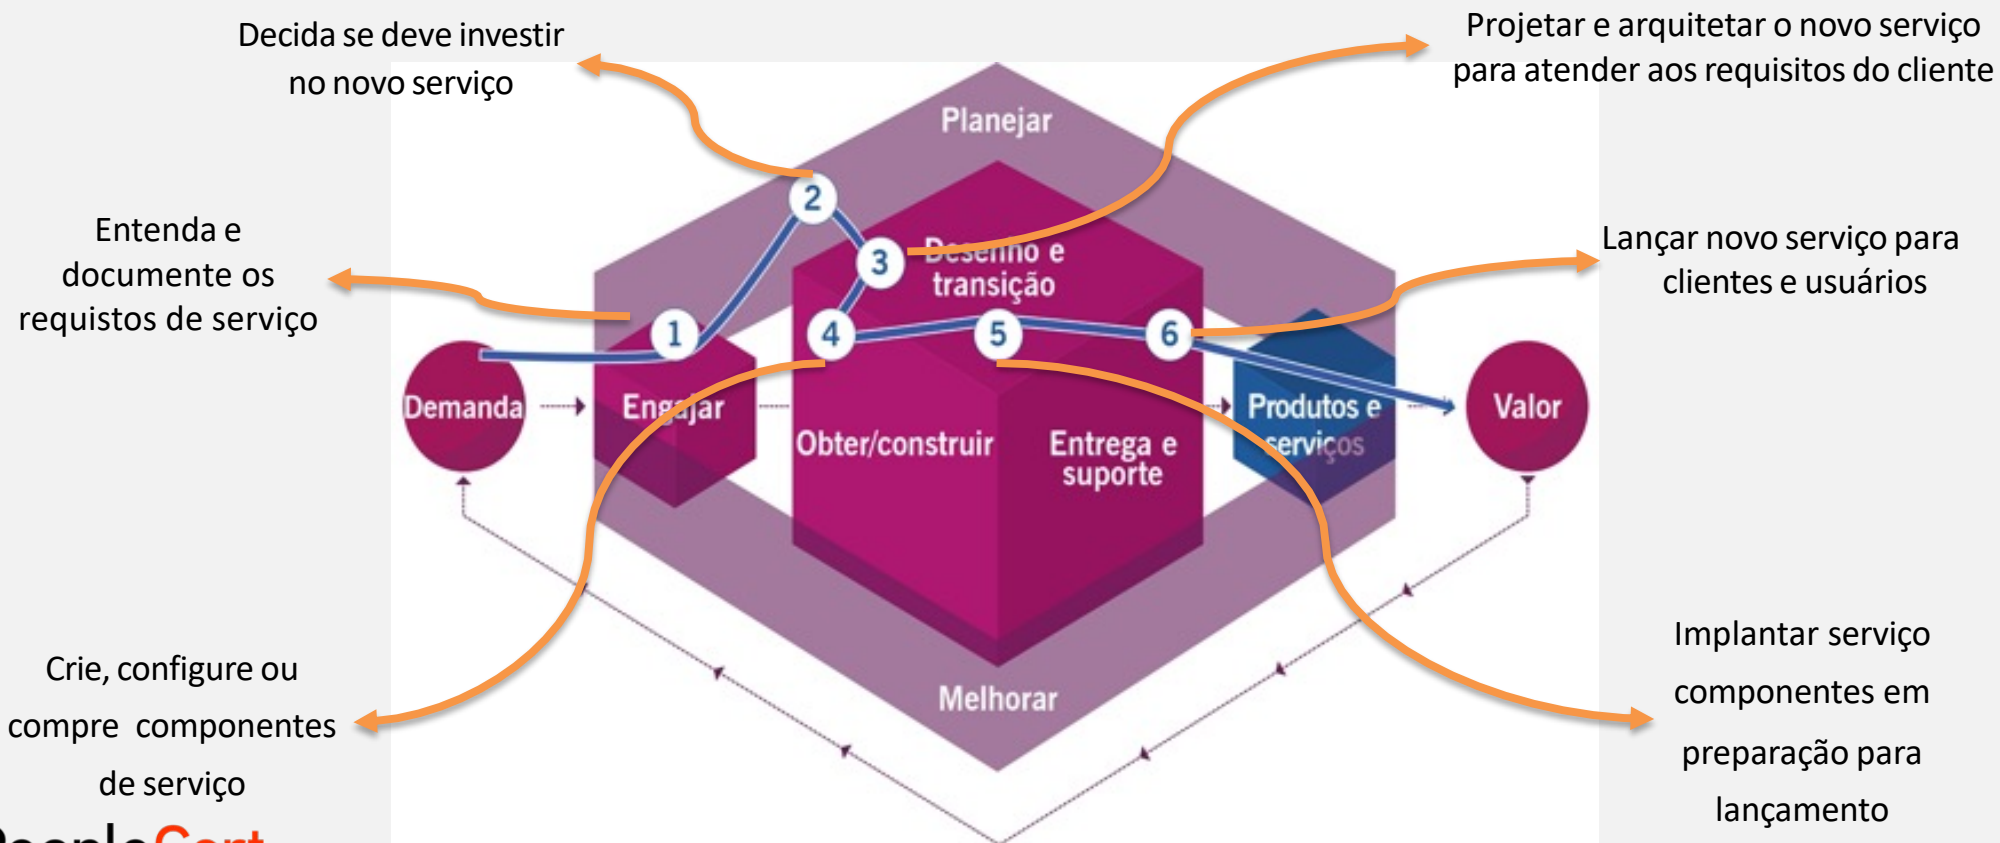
Decida se deve investir no novo serviço

Projetar e arquitetar o novo serviço para atender aos requisitos do cliente

Entenda e documente os requistos de serviço

Lançar novo serviço para clientes e usuários

Planejar

Desenho e transição

2

3

1

4

5

6

Demanda

Engajar

Obter/construir

Entrega e suporte

Produtos e serviços

Valor

Melhorar

Crie, configure ou compre componentes de serviço

Implantar serviço componentes em preparação para lançamento

PeopleCert